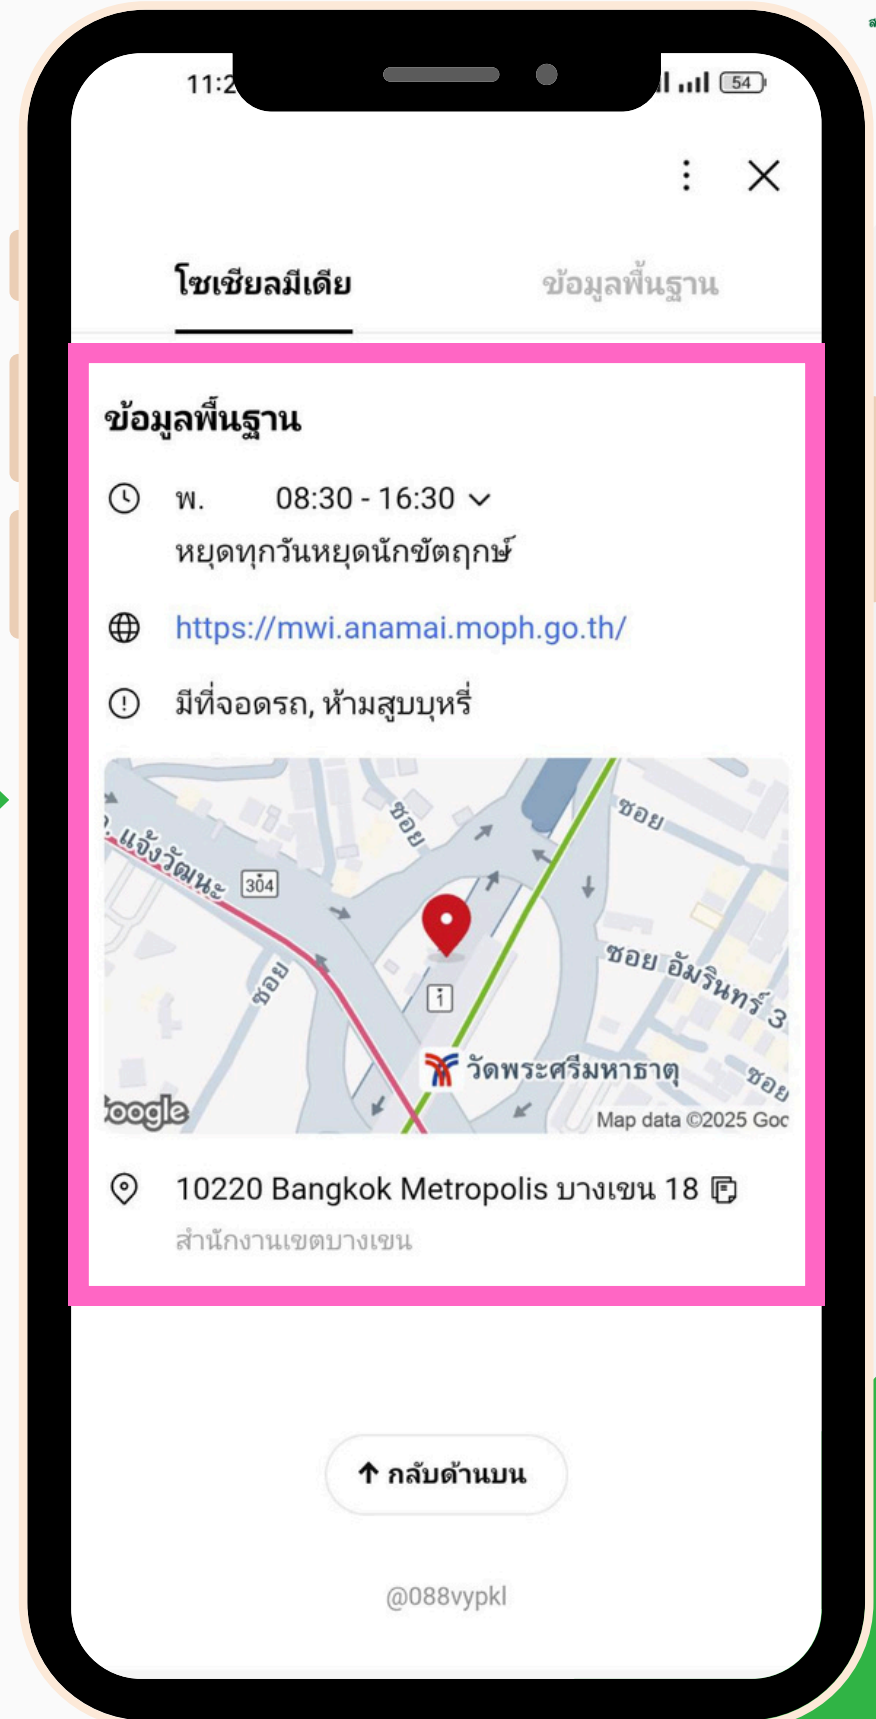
11:2

54

โซเชียลมีเดีย ข้อมูลพื้นฐาน

ข้อมูลพื้นฐาน

พ. 08:30 - 16:30
หยุดทุกวันหยุดนักขัตฤกษ์

https://mwi.anamai.moph.go.th/

มีที่จอดรถ, ห้ามสูบบุหรี่

แจ้งวัฒนะ
304
ซอย
ซอย
ซอย
ซอย อัมรินทร์ 3
ซอย
วัดพระศรีมหาธาตุ
oogle
Map data ©2025 Goo

10220 Bangkok Metropolis บางเขน 18
สำนักงานเขตบางเขน

กลับด้านบน

@088vypkl